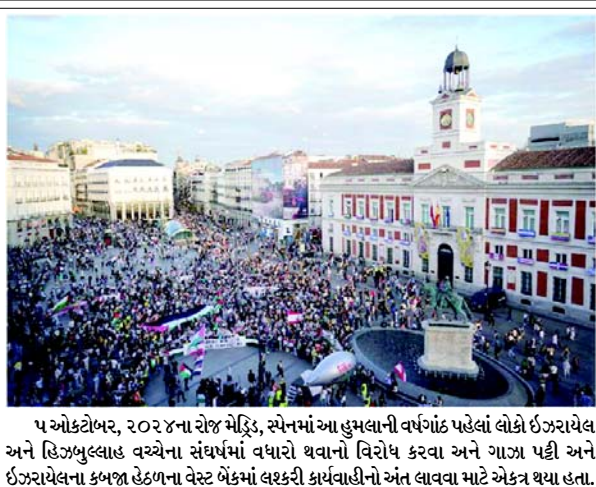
૫ ઓક્ટોબર, ૨૦૨૪ના રોજ મેડ્રિડ, સ્પેનમાં આ હુમલાની વર્ષગાંઠ પહેલાં લોકો ઇઝરાયેલ અને હિઝબુલ્લાહ વચ્ચેના સંઘર્ષમાં વધારો થવાનો વિરોધ કરવા અને ગાઝા પટ્ટી અને ઇઝરાયેલના કબજા હેઠળના વેસ્ટ બેંકમાં લશ્કરી કાર્યવાહીનો અંત લાવવા માટે એકત્ર થયા હતા.